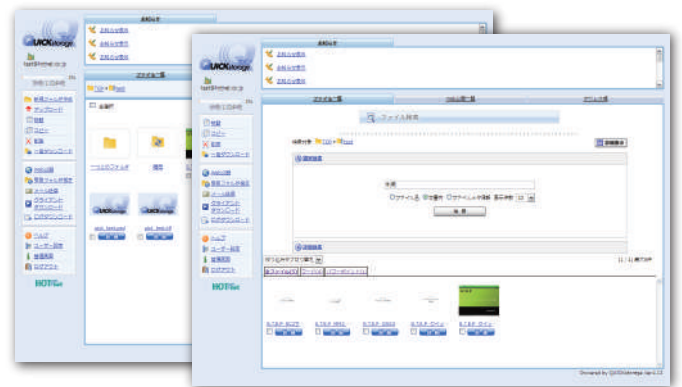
QUICKstorage

お知らせ

お知らせ管理

お知らせ管理

お知らせ管理

ファイル一覧

TOP

新規フォルダ作成

アップロード

削除

コピー

移動

一括ダウンロード

HOTbiz

QUICKstorage

お知らせ

お知らせ管理

お知らせ管理

お知らせ管理

ファイル一覧

ファイル検索

TOP

詳細検索

検索

ヘルプ

ユーザー設定

管理画面

ログアウト

HOTbiz

Powered by QUICKstorage